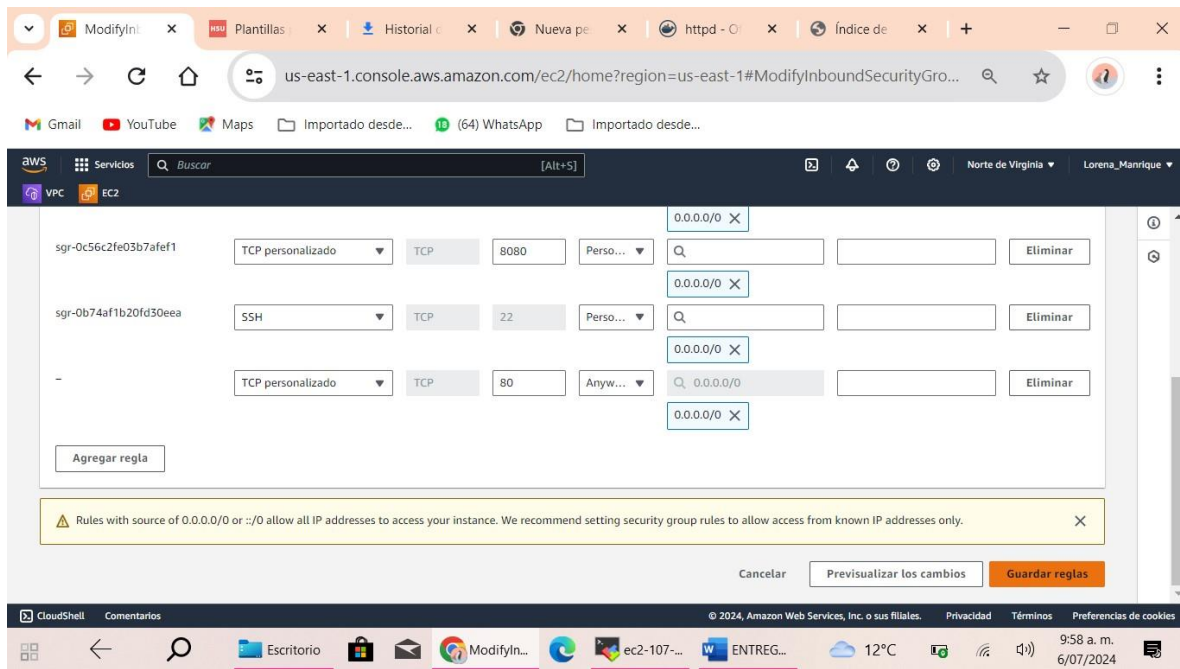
ModifyInl × Plantillas × Historial × Nueva pe × httpd - O × Índice de × +

us-east-1.console.aws.amazon.com/ec2/home?region=us-east-1#ModifyInboundSecurityGro...

Gmail YouTube Maps Importado desde... (64) WhatsApp Importado desde...

aws Servicios Buscar [Alt+S] Norte de Virginia ▼ Lorena_Manrique ▼

VPC EC2

0.0.0.0/0 ×

| sgr-0c56c2fe03b7afef1 | TCP personalizado | TCP | 8080 | Perso... | | | Eliminar |
|---|---|---|---|---|---|---|---|
| | | | | | 0.0.0.0/0 × | | |
| sgr-0b74af1b20fd30eea | SSH | TCP | 22 | Perso... | | | Eliminar |
| | | | | | 0.0.0.0/0 × | | |
| – | TCP personalizado | TCP | 80 | Anyw... | 0.0.0.0/0 | | Eliminar |
| | | | | | 0.0.0.0/0 × | | |

Agregar regla

Rules with source of 0.0.0.0/0 or ::/0 allow all IP addresses to access your instance. We recommend setting security group rules to allow access from known IP addresses only.

Cancelar Previsualizar los cambios Guardar reglas

CloudShell Comentarios © 2024, Amazon Web Services, Inc. o sus filiales. Privacidad Términos Preferencias de cookies

Escritorio ModifyIn... ec2-107-... ENTREG... 12°C 9:58 a. m. 6/07/2024